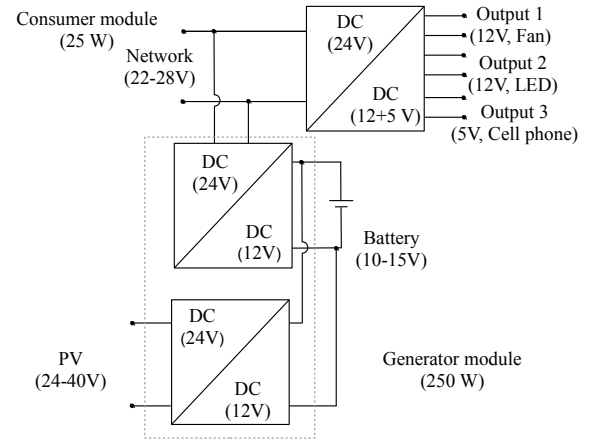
Consumer module
(25 W)

Network
(22-28V)

DC
(24V)

DC
(12+5 V)

Output 1
(12V, Fan)

Output 2
(12V, LED)

Output 3
(5V, Cell phone)

DC
(24V)

DC
(12V)

Battery
(10-15V)

DC
(24V)

DC
(12V)

PV
(24-40V)

Generator module
(250 W)